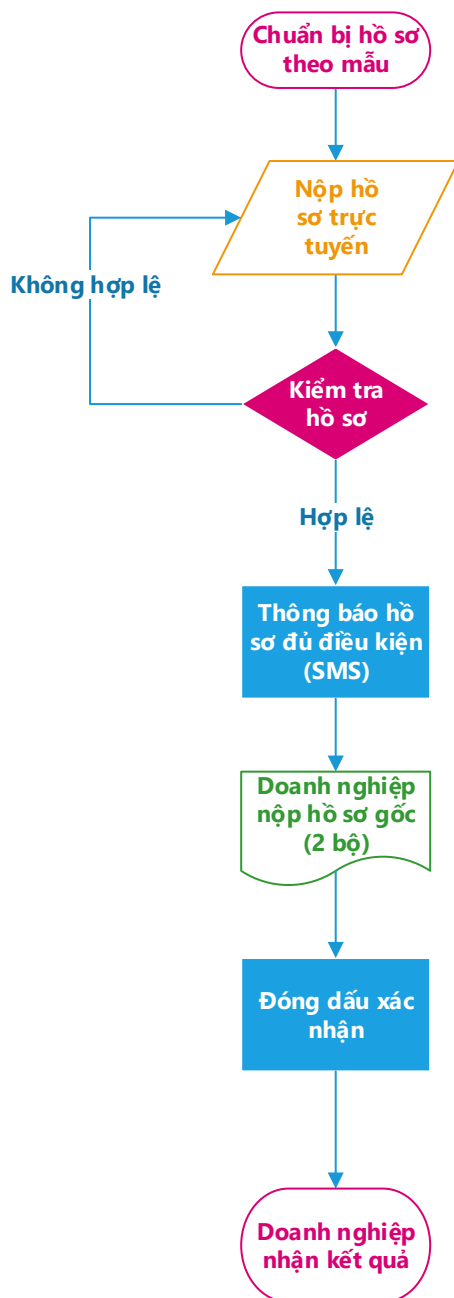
Chuẩn bị hồ sơ theo mẫu

Nộp hồ sơ trực tuyến

Không hợp lệ

Kiểm tra hồ sơ

Hợp lệ

Thông báo hồ sơ đủ điều kiện (SMS)

Doanh nghiệp nộp hồ sơ gốc (2 bộ)

Đóng dấu xác nhận

Doanh nghiệp nhận kết quả